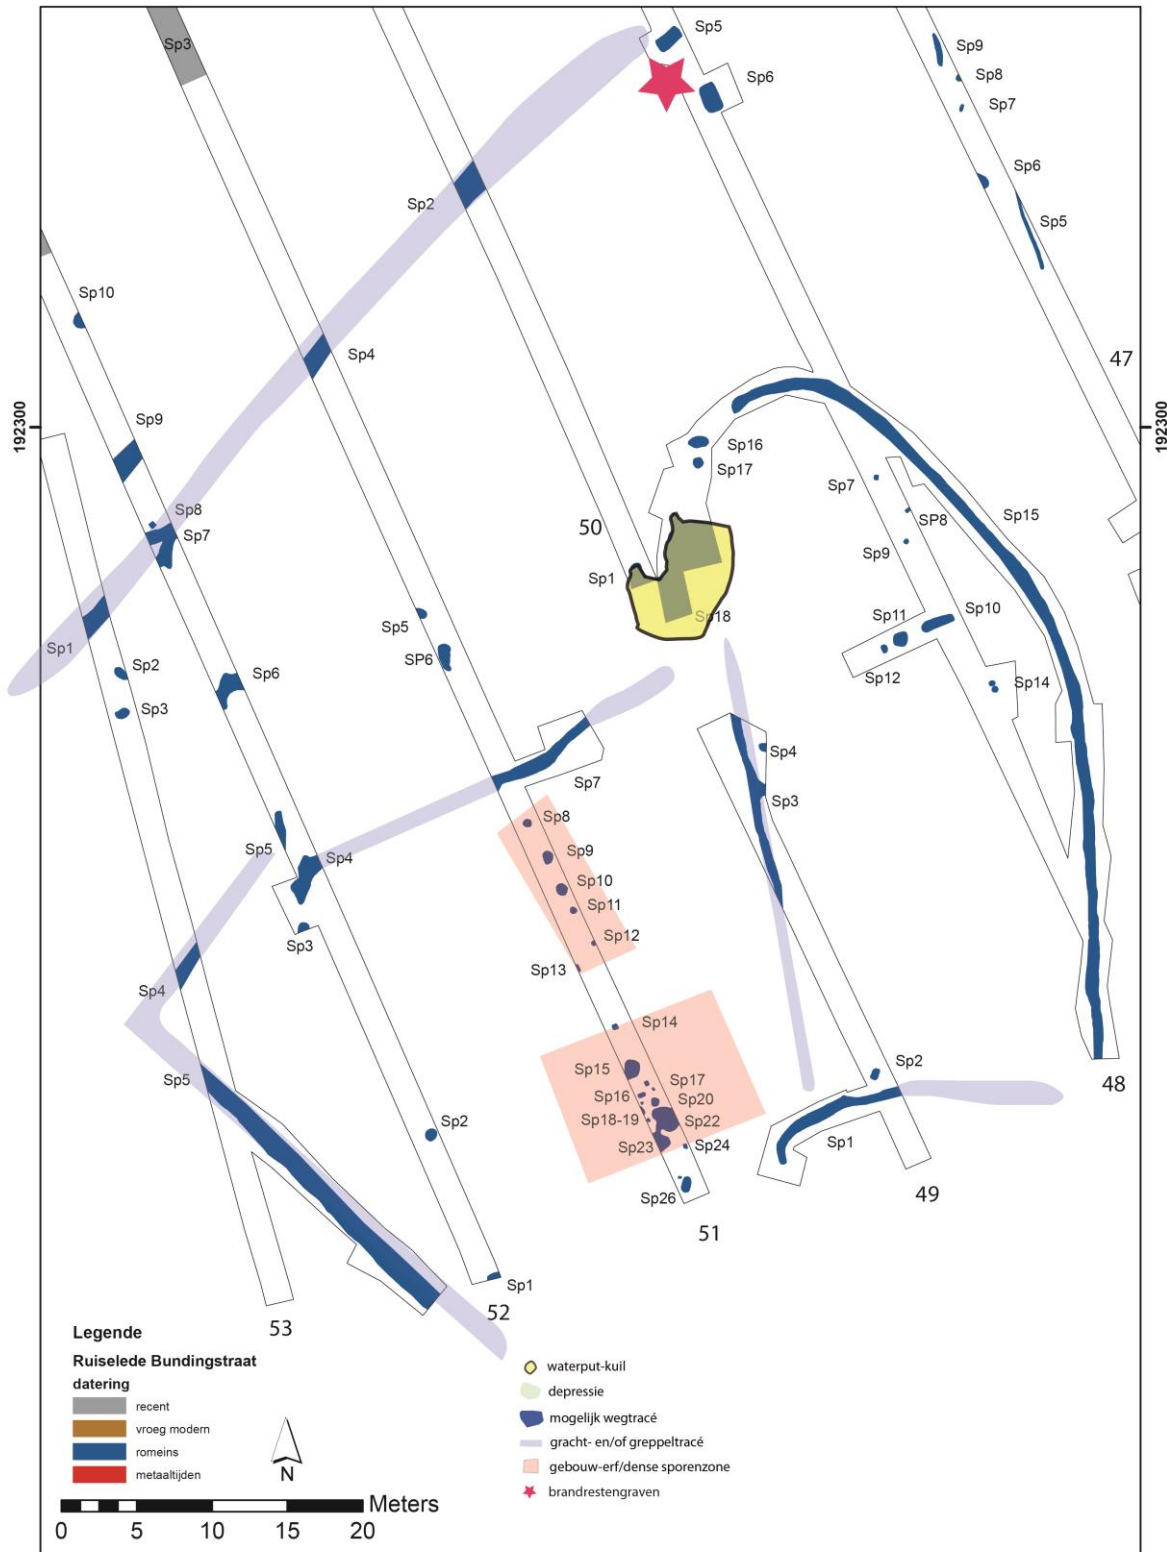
Sp3
Sp5
Sp6
Sp9
Sp8
Sp7
Sp6
Sp5
Sp2
Sp10
Sp4
47
192300
192300
Sp9
Sp16
Sp17
Sp7
Sp15
Sp8
Sp7
50
SP8
Sp9
Sp1
Sp18
Sp10
Sp11
Sp1
Sp5
Sp2
SP6
Sp12
Sp14
Sp6
Sp3
Sp4
Sp7
Sp3
Sp8
Sp5
Sp4
Sp9
Sp10
Sp11
Sp3
Sp12
Sp13
Sp4
Sp14
Sp15
Sp2
Sp5
Sp17
48
Sp16
Sp20
Sp18-19
Sp22
Sp2
Sp1
Sp23
Sp24
49
Sp26
51
Sp1
53
52

Legende
Ruiselede Bundingstraat
datering
recent
vroeg modern
romeins
metaaltijden
N
waterput-kuil
depressie
mogelijk wegtracé
gracht- en/of greppeltracé
gebouw-erf/dense sporenzone
brandrestengraven
Meters
0 5 10 15 20